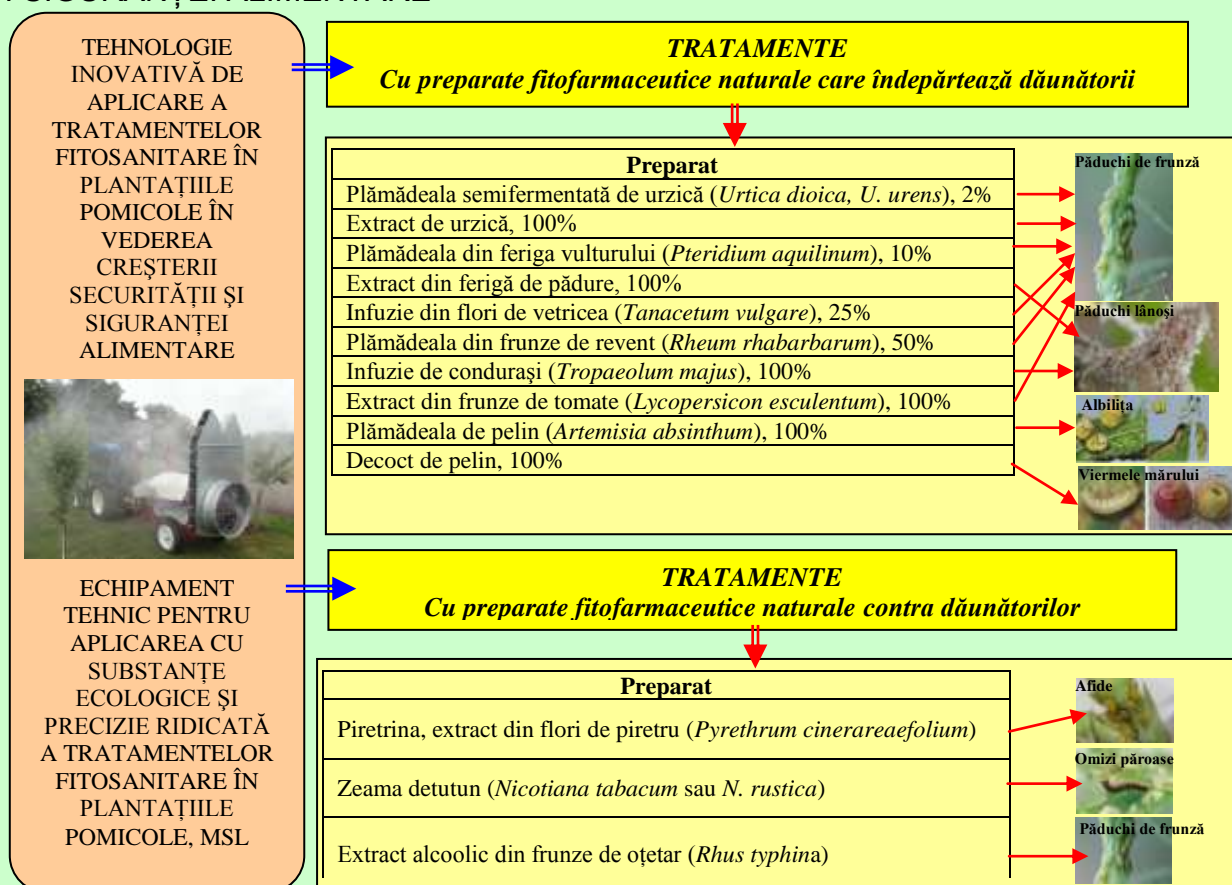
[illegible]

TEHNOLOGIE INOVATIVĂ DE APLICARE A TRATAMENTELOR FITOSANITARE ÎN PLANTAȚIILE POMICOLE ÎN VEDEREA CREȘTERII SECURITĂȚII ȘI SIGURANȚEI ALIMENTARE

ECHIPAMENT TEHNIC PENTRU APLICAREA CU SUBSTANȚE ECOLOGICE ȘI PRECIZIE RIDICATĂ A TRATAMENTELOR FITOSANITARE ÎN PLANTAȚIILE POMICOLE, MSL

*TRATAMENTE*
*Cu preparate fitofarmaceutice naturale care îndepărtează dăunătorii*

| Preparat |
|---|
| Plămădeala semifermentată de urzică (*Urtica dioica, U. urens*), 2% |
| Extract de urzică, 100% |
| Plămădeala din feriga vulturului (*Pteridium aquilinum*), 10% |
| Extract din ferigă de pădure, 100% |
| Infuzie din flori de vetricea (*Tanacetum vulgare*), 25% |
| Plămădeala din frunze de revent (*Rheum rhabarbarum*), 50% |
| Infuzie de condurași (*Tropaeolum majus*), 100% |
| Extract din frunze de tomate (*Lycopersicon esculentum*), 100% |
| Plămădeala de pelin (*Artemisia absinthum*), 100% |
| Decoct de pelin, 100% |

Păduchi de frunză
Păduchi lânoși
Albilița
Viermele mărului

*TRATAMENTE*
*Cu preparate fitofarmaceutice naturale contra dăunătorilor*

| Preparat |
|---|
| Piretrina, extract din flori de piretru (*Pyrethrum cinerareaefolium*) |
| Zeama detutun (*Nicotiana tabacum* sau *N. rustica*) |
| Extract alcoolic din frunze de oțetar (*Rhus typhina*) |

Afide
Omizi păroase
Păduchi de frunză